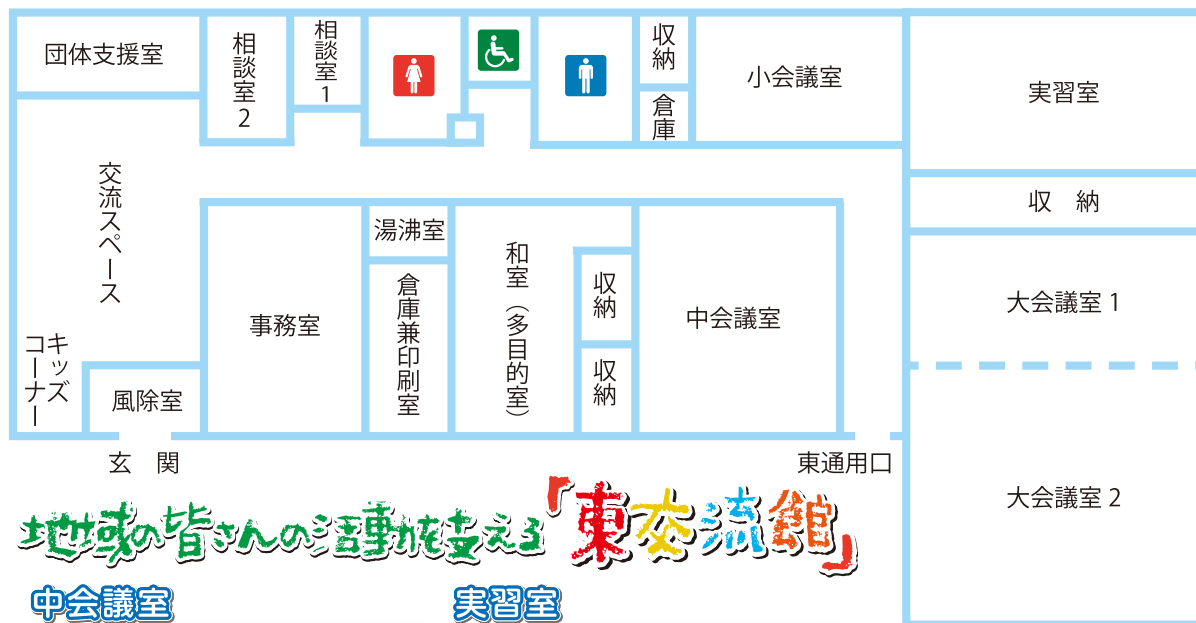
団体支援室

相談室2

相談室1

収納

小会議室

倉庫

実習室

収納

交流スペース

湯沸室

和室（多目的室）

収納

中会議室

大会議室 1

事務室

倉庫兼印刷室

収納

キッズコーナー

風除室

玄関

東通用口

大会議室 2

地域の皆さんの活動を支える「東交流館」

中会議室

実習室